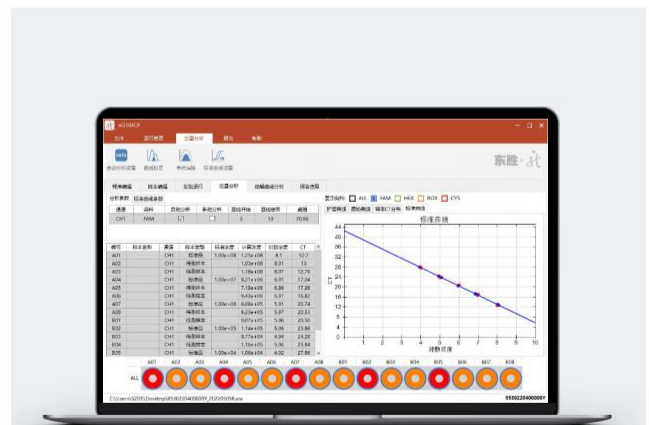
ALL

A01 A02 A03 A04 A05 A06 A07 A08 B01 B02 B03 B04 B05 B06 B07 B08

标准曲线

CT

拷贝浓度

东胜

0 1 2 3 4 5 6 7 8 9 10

44 40 36 32 28 24 20 16 12 8 4 0

ALL FAM HEX ROX CY5

| 孔位 | 样本名称 | 通道 | 样本类型 | 标准浓度 | 计算浓度 | 对数浓度 | CT |
|---|---|---|---|---|---|---|---|
| A01 | | CH1 | 标准品 | 1.00e+08 | 1.27e+08 | 8.1 | 12.7 |
| A02 | | CH1 | 待测样本 | | 1.03e+08 | 8.01 | 13 |
| A03 | | CH1 | 待测样本 | | 1.18e+08 | 8.07 | 12.79 |
| A04 | | CH1 | 标准品 | 1.00e+07 | 8.21e+06 | 6.91 | 17.04 |
| A05 | | CH1 | 待测样本 | | 7.18e+06 | 6.86 | 17.25 |
| A06 | | CH1 | 待测样本 | | 9.43e+06 | 6.97 | 16.82 |
| A07 | | CH1 | 标准品 | 1.00e+06 | 8.09e+05 | 5.91 | 20.74 |
| A08 | | CH1 | 待测样本 | | 9.23e+05 | 5.97 | 20.53 |
| B01 | | CH1 | 待测样本 | | 9.07e+05 | 5.96 | 20.56 |
| B02 | | CH1 | 标准品 | 1.00e+05 | 1.14e+05 | 5.06 | 23.86 |
| B03 | | CH1 | 待测样本 | | 8.77e+04 | 4.94 | 24.28 |
| B04 | | CH1 | 待测样本 | | 1.15e+05 | 5.06 | 23.84 |
| B05 | | CH1 | 标准品 | 1.00e+04 | 1.05e+04 | 4.02 | 27.66 |

| 通道 | 染料 | 目标分析 | 单独分析 | 基线开始 | 基线结束 | 阈值 |
|---|---|---|---|---|---|---|
| CH1 | FAM | 1-1 | | 3 | 10 | 70.64 |

5510220400009